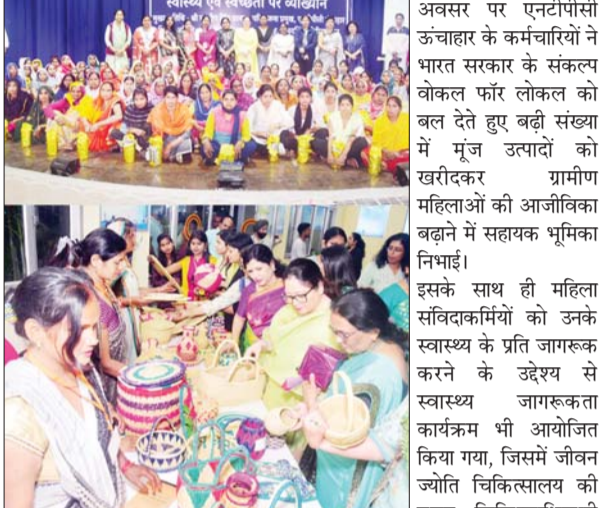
स्वास्थ्य एवं स्वच्छता पर व्याख्यान

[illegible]

अवसर पर एनटीपीसी ऊंचाहार के कर्मचारियों ने भारत सरकार के संकल्प वोकल फॉर लोकल को बल देते हुए बढ़ी संख्या में मूंज उत्पादों को खरीदकर ग्रामीण महिलाओं की आजीविका बढ़ाने में सहायक भूमिका निभाई।

इसके साथ ही महिला संविदाकर्मियों को उनके स्वास्थ्य के प्रति जागरूक करने के उद्देश्य से स्वास्थ्य जागरूकता कार्यक्रम भी आयोजित किया गया, जिसमें जीवन ज्योति चिकित्सालय की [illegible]